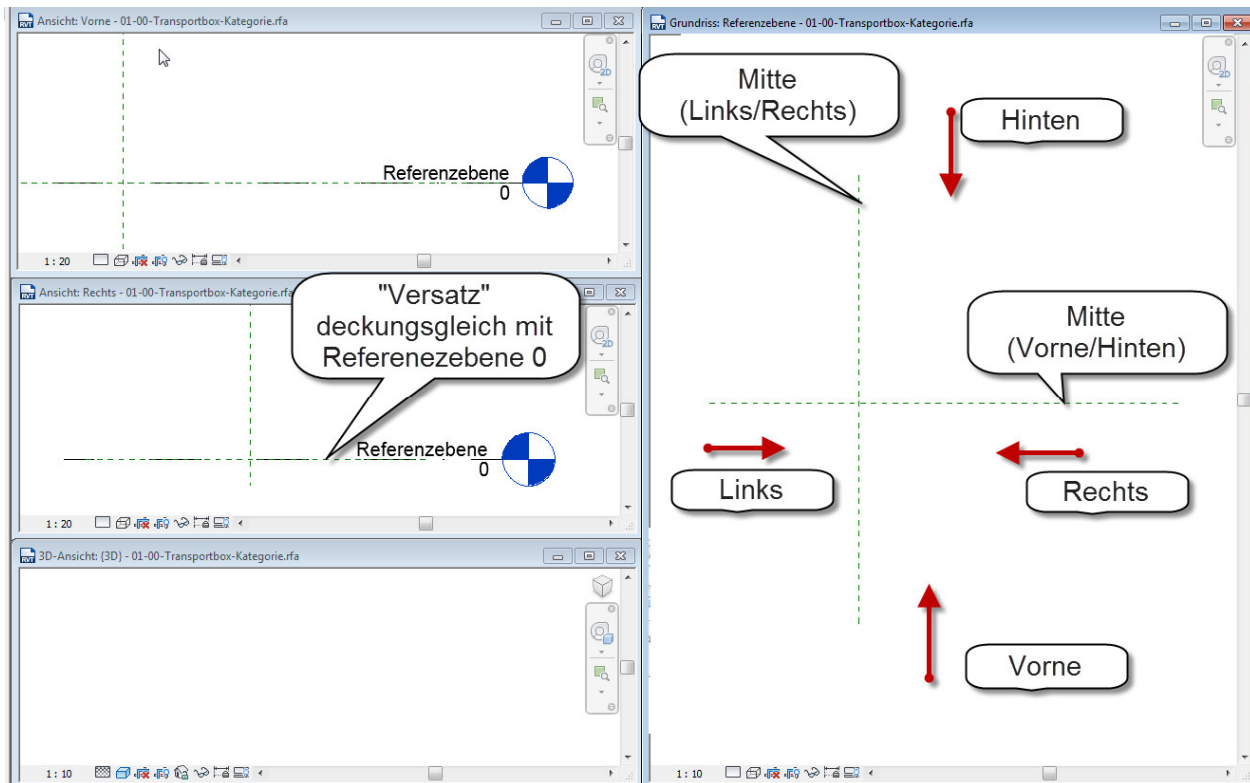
Ansicht: Vorne - 01-00-Transportbox-Kategorie.rfa

Referenzebene
0

1 : 20

Ansicht: Rechts - 01-00-Transportbox-Kategorie.rfa

"Versatz" deckungsgleich mit Referenezebene 0

Referenzebene
0

1 : 20

3D-Ansicht: {3D} - 01-00-Transportbox-Kategorie.rfa

1 : 10

Grundriss: Referenzebene - 01-00-Transportbox-Kategorie.rfa

Mitte (Links/Rechts)

Hinten

Mitte (Vorne/Hinten)

Links

Rechts

Vorne

1 : 10